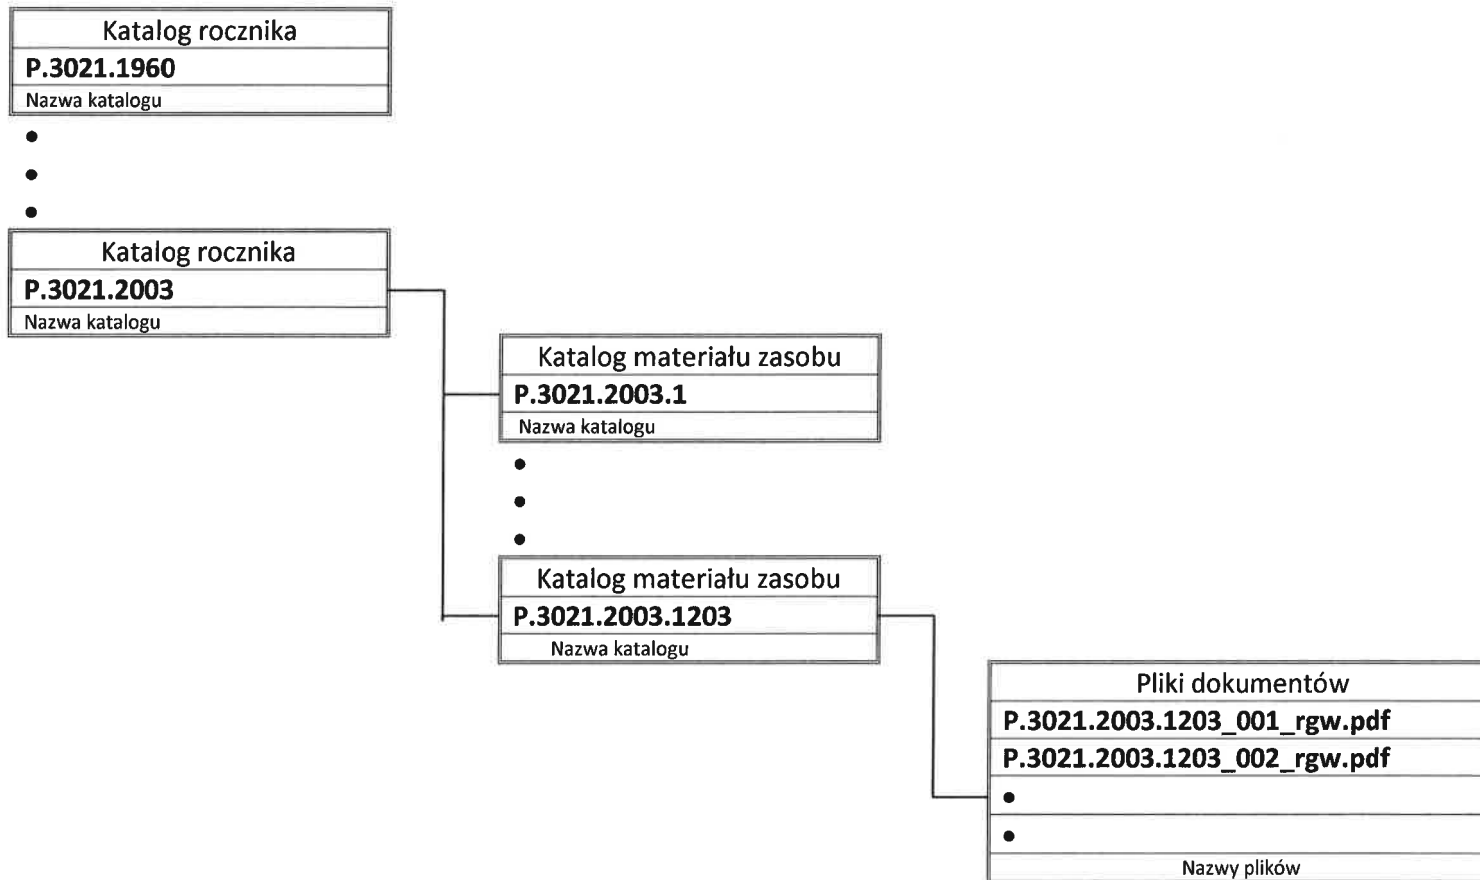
Katalog rocznika
P.3021.1960
Nazwa katalogu

•
•
•

Katalog rocznika
P.3021.2003
Nazwa katalogu

Katalog materiału zasobu
P.3021.2003.1
Nazwa katalogu

•
•
•

Katalog materiału zasobu
P.3021.2003.1203
Nazwa katalogu

Pliki dokumentów
P.3021.2003.1203_001_rgw.pdf
P.3021.2003.1203_002_rgw.pdf
•
•
Nazwy plików